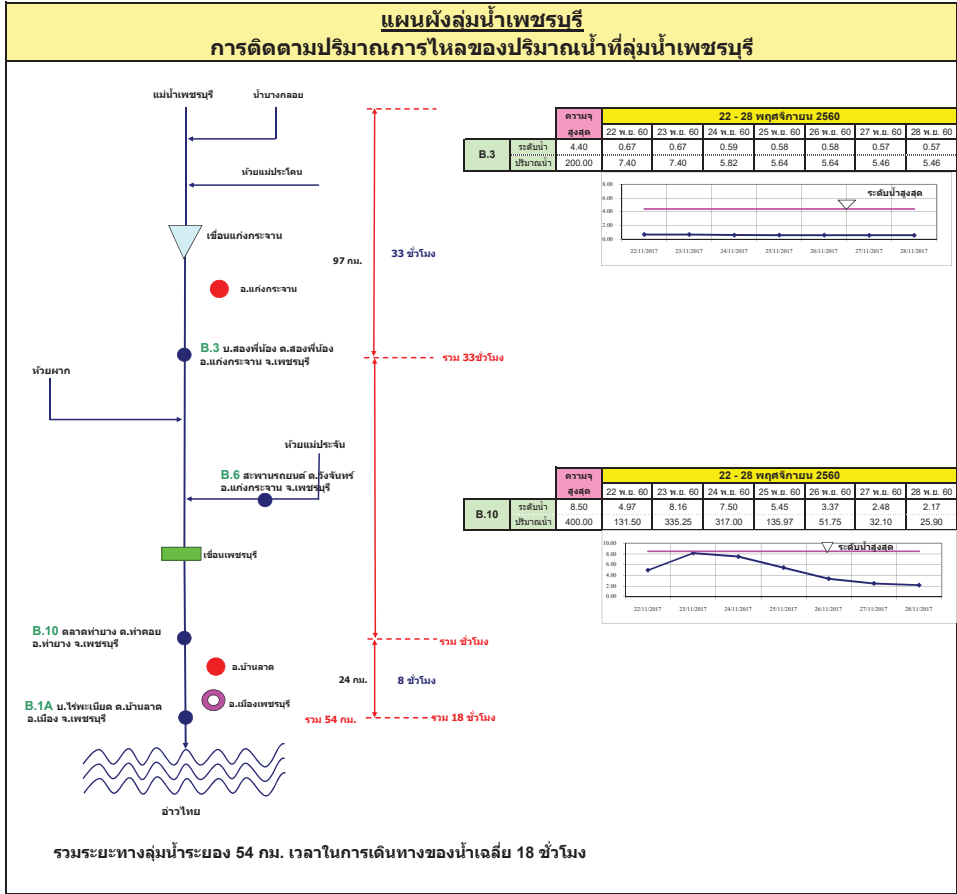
แผนผังลุ่มน้ำเพชรบุรี
การติดตามปริมาณการไหลของปริมาณน้ำที่ลุ่มน้ำเพชรบุรี

แม่น้ำเพชรบุรี
น้ำบางกลอย
ห้วยแม่ประโดน
เขื่อนแก่งกระจาน
อ.แก่งกระจาน
97 กม.
33 ชั่วโมง
B.3 บ.สองพี่น้อง ต.สองพี่น้อง อ.แก่งกระจาน จ.เพชรบุรี
รวม 33ชั่วโมง
ห้วยผาก
ห้วยแม่ประจัน
B.6 สะพานรถยนต์ ต.วังจันทร์ อ.แก่งกระจาน จ.เพชรบุรี
เขื่อนเพชรบุรี
B.10 ตลาดท่ายาง ต.ท่าคอย อ.ท่ายาง จ.เพชรบุรี
รวม ชั่วโมง
อ.บ้านลาด
24 กม.
8 ชั่วโมง
อ.เมืองเพชรบุรี
B.1A บ.ไร่พะเนียด ต.บ้านลาด อ.เมือง จ.เพชรบุรี
รวม 54 กม.
รวม 18 ชั่วโมง
อ่าวไทย

| | | ความจุสูงสุด | 22 พ.ย. 60 | 23 พ.ย. 60 | 24 พ.ย. 60 | 25 พ.ย. 60 | 26 พ.ย. 60 | 27 พ.ย. 60 | 28 พ.ย. 60 |
|---|---|---|---|---|---|---|---|---|---|
| | | | 22 - 28 พฤศจิกายน 2560 | | | | | | |
| B.3 | ระดับน้ำ | 4.40 | 0.67 | 0.67 | 0.59 | 0.58 | 0.58 | 0.57 | 0.57 |
| | ปริมาณน้ำ | 200.00 | 7.40 | 7.40 | 5.82 | 5.64 | 5.64 | 5.46 | 5.46 |

ระดับน้ำสูงสุด
6.00 4.00 2.00 0.00
22/11/2017 23/11/2017 24/11/2017 25/11/2017 26/11/2017 27/11/2017 28/11/2017

| | | ความจุสูงสุด | 22 พ.ย. 60 | 23 พ.ย. 60 | 24 พ.ย. 60 | 25 พ.ย. 60 | 26 พ.ย. 60 | 27 พ.ย. 60 | 28 พ.ย. 60 |
|---|---|---|---|---|---|---|---|---|---|
| | | | 22 - 28 พฤศจิกายน 2560 | | | | | | |
| B.10 | ระดับน้ำ | 8.50 | 4.97 | 8.16 | 7.50 | 5.45 | 3.37 | 2.48 | 2.17 |
| | ปริมาณน้ำ | 400.00 | 131.50 | 335.25 | 317.00 | 135.97 | 51.75 | 32.10 | 25.90 |

ระดับน้ำสูงสุด
10.00 8.00 6.00 4.00 2.00 0.00
22/11/2017 23/11/2017 24/11/2017 25/11/2017 26/11/2017 27/11/2017 28/11/2017

รวมระยะทางลุ่มน้ำระยอง 54 กม. เวลาในการเดินทางของน้ำเฉลี่ย 18 ชั่วโมง